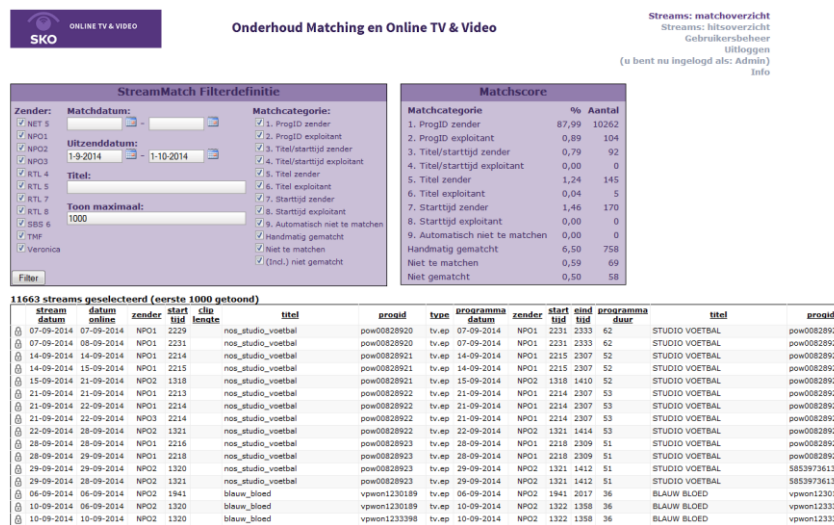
SKO ONLINE TV & VIDEO

Onderhoud Matching en Online TV & Video

Streams: matchoverzicht
Streams: hitsoverzicht
Gebruikersbeheer
Uitloggen
(u bent nu ingelogd als: Admin)
Info

StreamMatch Filterdefinitie

Zender:
NET 5
NPO1
NPO2
NPO3
RTL 4
RTL 5
RTL 7
RTL 8
SBS 6
TMF
Veronica

Matchdatum:
-
Uitzenddatum:
1-9-2014 - 1-10-2014
Titel:
Toon maximaal:
1000

Matchcategorie:
1. ProgID zender
2. ProgID exploitant
3. Titel/starttijd zender
4. Titel/starttijd exploitant
5. Titel zender
6. Titel exploitant
7. Starttijd zender
8. Starttijd exploitant
9. Automatisch niet te matchen
Handmatig gematcht
Niet te matchen
(Incl.) niet gematcht

Filter

Matchscore

| Matchcategorie | % | Aantal |
|---|---|---|
| 1. ProgID zender | 87,99 | 10262 |
| 2. ProgID exploitant | 0,89 | 104 |
| 3. Titel/starttijd zender | 0,79 | 92 |
| 4. Titel/starttijd exploitant | 0,00 | 0 |
| 5. Titel zender | 1,24 | 145 |
| 6. Titel exploitant | 0,04 | 5 |
| 7. Starttijd zender | 1,46 | 170 |
| 8. Starttijd exploitant | 0,00 | 0 |
| 9. Automatisch niet te matchen | 0,00 | 0 |
| Handmatig gematcht | 6,50 | 758 |
| Niet te matchen | 0,59 | 69 |
| Niet gematcht | 0,50 | 58 |

11663 streams geselecteerd (eerste 1000 getoond)

| stream datum | datum online | zender | start tijd | clip lengte | titel | progid | type | programma datum | zender | start tijd | eind tijd | programma duur | titel | progid |
|---|---|---|---|---|---|---|---|---|---|---|---|---|---|---|
| 07-09-2014 | 07-09-2014 | NPO1 | 2229 | | nos_studio_voetbal | pow00828920 | tv.ep | 07-09-2014 | NPO1 | 2231 | 2333 | 62 | STUDIO VOETBAL | pow00828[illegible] |
| 07-09-2014 | 08-09-2014 | NPO1 | 2231 | | nos_studio_voetbal | pow00828920 | tv.ep | 07-09-2014 | NPO1 | 2231 | 2333 | 62 | STUDIO VOETBAL | pow00828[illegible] |
| 14-09-2014 | 14-09-2014 | NPO1 | 2214 | | nos_studio_voetbal | pow00828921 | tv.ep | 14-09-2014 | NPO1 | 2215 | 2307 | 52 | STUDIO VOETBAL | pow00828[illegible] |
| 14-09-2014 | 15-09-2014 | NPO1 | 2215 | | nos_studio_voetbal | pow00828921 | tv.ep | 14-09-2014 | NPO1 | 2215 | 2307 | 52 | STUDIO VOETBAL | pow00828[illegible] |
| 15-09-2014 | 21-09-2014 | NPO2 | 1318 | | nos_studio_voetbal | pow00828921 | tv.ep | 15-09-2014 | NPO2 | 1318 | 1410 | 52 | STUDIO VOETBAL | pow00828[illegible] |
| 21-09-2014 | 21-09-2014 | NPO1 | 2213 | | nos_studio_voetbal | pow00828922 | tv.ep | 21-09-2014 | NPO1 | 2214 | 2307 | 53 | STUDIO VOETBAL | pow00828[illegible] |
| 21-09-2014 | 22-09-2014 | NPO1 | 2214 | | nos_studio_voetbal | pow00828922 | tv.ep | 21-09-2014 | NPO1 | 2214 | 2307 | 53 | STUDIO VOETBAL | pow00828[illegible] |
| 21-09-2014 | 22-09-2014 | NPO1 | 2214 | | nos_studio_voetbal | pow00828922 | tv.ep | 21-09-2014 | NPO1 | 2214 | 2307 | 53 | STUDIO VOETBAL | pow00828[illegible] |
| 22-09-2014 | 28-09-2014 | NPO2 | 1321 | | nos_studio_voetbal | pow00828922 | tv.ep | 22-09-2014 | NPO2 | 1321 | 1414 | 53 | STUDIO VOETBAL | pow00828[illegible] |
| 28-09-2014 | 28-09-2014 | NPO1 | 2216 | | nos_studio_voetbal | pow00828923 | tv.ep | 28-09-2014 | NPO1 | 2218 | 2309 | 51 | STUDIO VOETBAL | pow00828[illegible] |
| 28-09-2014 | 29-09-2014 | NPO1 | 2218 | | nos_studio_voetbal | pow00828923 | tv.ep | 28-09-2014 | NPO1 | 2218 | 2309 | 51 | STUDIO VOETBAL | pow00828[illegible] |
| 29-09-2014 | 29-09-2014 | NPO2 | 1320 | | nos_studio_voetbal | pow00828923 | tv.ep | 29-09-2014 | NPO2 | 1321 | 1412 | 51 | STUDIO VOETBAL | 5853973613 |
| 29-09-2014 | 29-09-2014 | NPO2 | 1320 | | nos_studio_voetbal | pow00828923 | tv.ep | 29-09-2014 | NPO2 | 1321 | 1412 | 51 | STUDIO VOETBAL | 5853973613 |
| 06-09-2014 | 06-09-2014 | NPO2 | 1941 | | blauw_bloed | vpwon1230189 | tv.ep | 06-09-2014 | NPO2 | 1941 | 2017 | 36 | BLAUW BLOED | vpwon1230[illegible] |
| 10-09-2014 | 10-09-2014 | NPO2 | 1320 | | blauw_bloed | vpwon1230189 | tv.ep | 10-09-2014 | NPO2 | 1322 | 1358 | 36 | BLAUW BLOED | vpwon1230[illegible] |
| 10-09-2014 | 10-09-2014 | NPO2 | 1320 | | blauw_bloed | vpwon1233398 | tv.ep | 10-09-2014 | NPO2 | 1322 | 1358 | 36 | BLAUW BLOED | vpwon1233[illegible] |